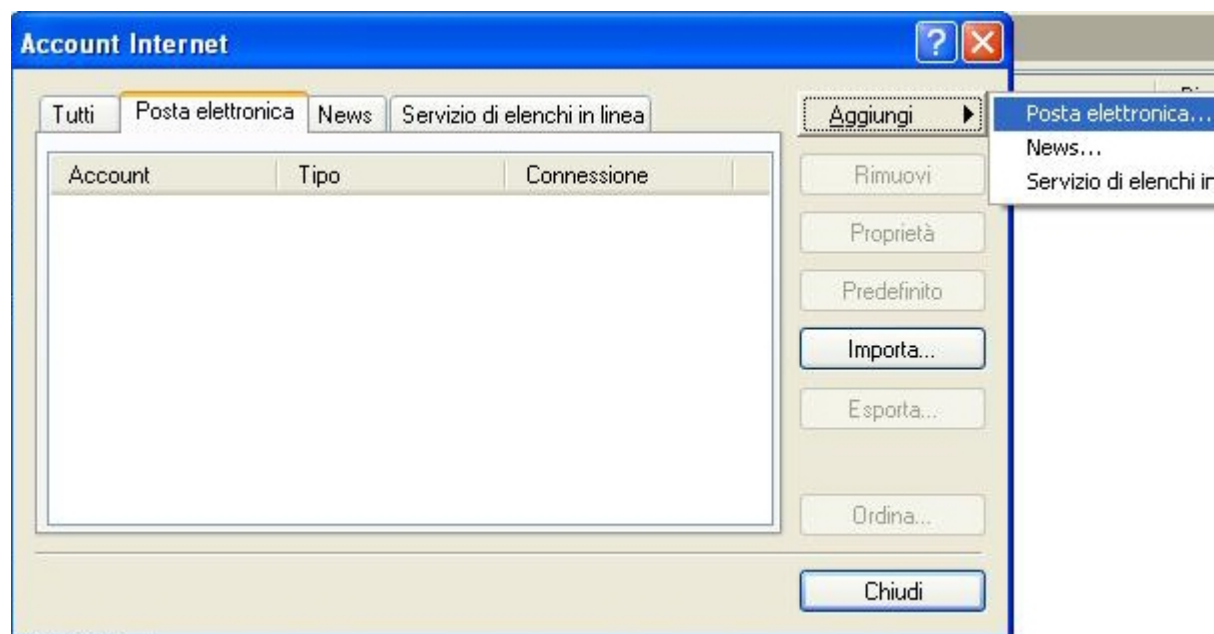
Account Internet

?

Tutti | Posta elettronica | News | Servizio di elenchi in linea

| Account | Tipo | Connessione |
|---|---|---|

Aggiungi

Posta elettronica...
News...
Servizio di elenchi i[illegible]

Rimuovi

Proprietà

Predefinito

Importa...

Esporta...

Ordina...

Chiudi